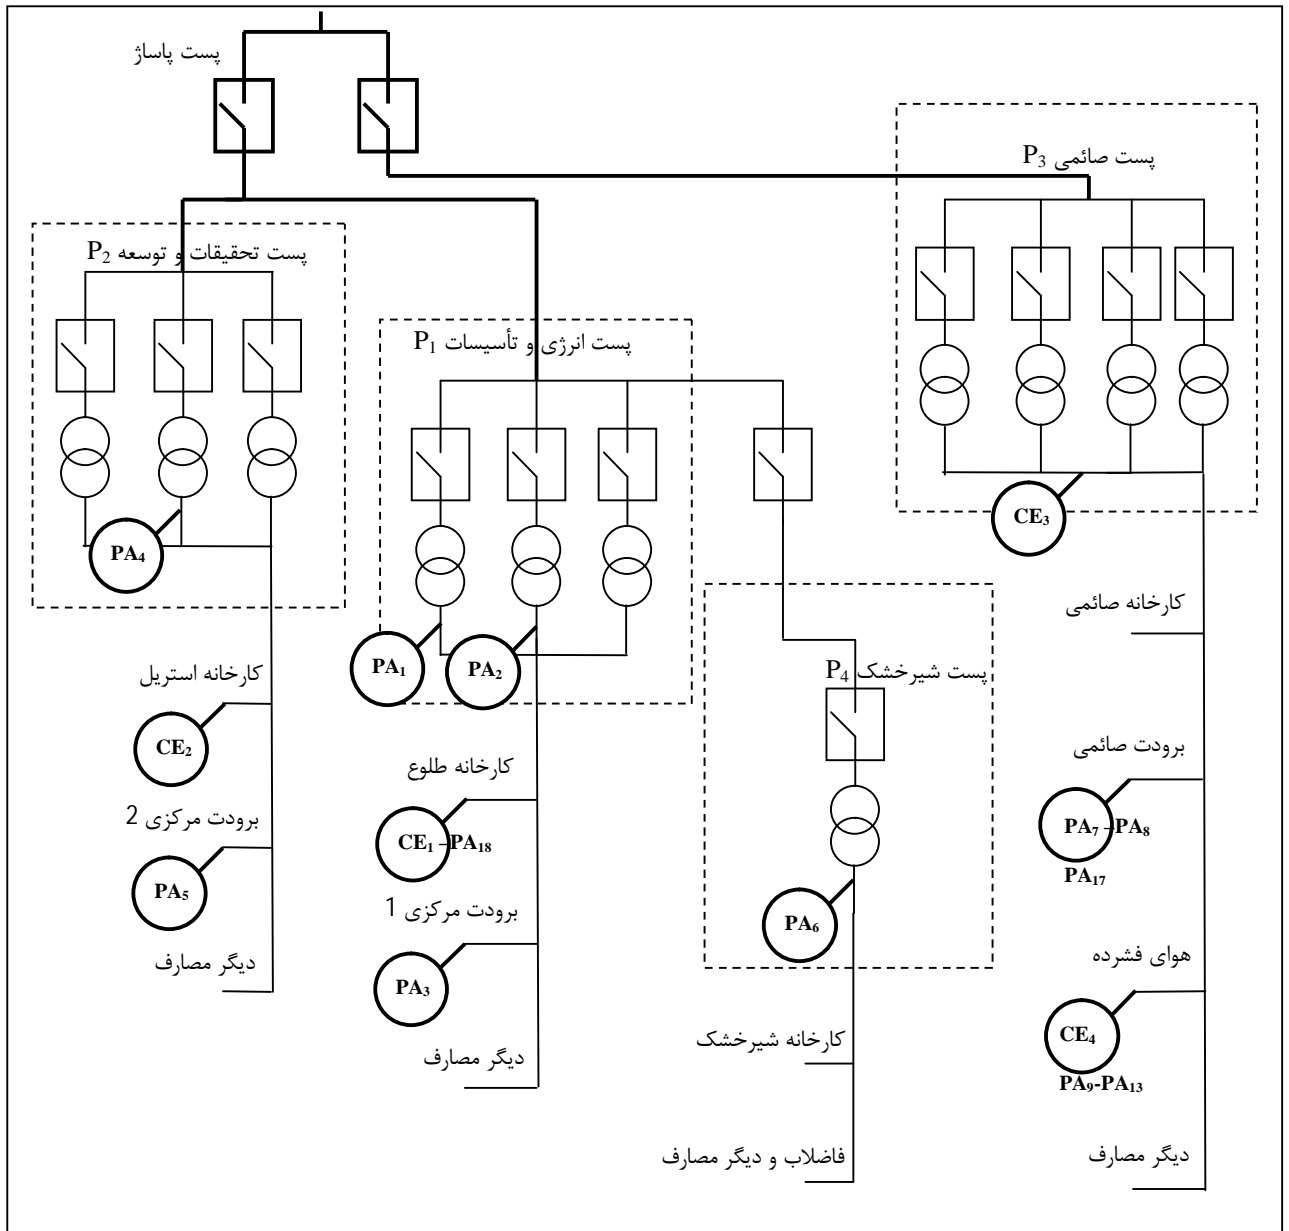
پست پاساژ

پست صائمی $P_3$

پست تحقیقات و توسعه $P_2$

پست انرژی و تأسیسات $P_1$

$CE_3$

$PA_4$

کارخانه صائمی

$PA_1$

$PA_2$

پست شیرخشک $P_4$

کارخانه استریل

$CE_2$

کارخانه طلوع

برودت صائمی

برودت مرکزی 2

$CE_1$ – $PA_{18}$

$PA_7$ – $PA_8$

$PA_{17}$

$PA_5$

برودت مرکزی 1

$PA_6$

دیگر مصارف

هوای فشرده

$PA_3$

$CE_4$

$PA_9$-$PA_{13}$

کارخانه شیرخشک

دیگر مصارف

فاضلاب و دیگر مصارف

دیگر مصارف